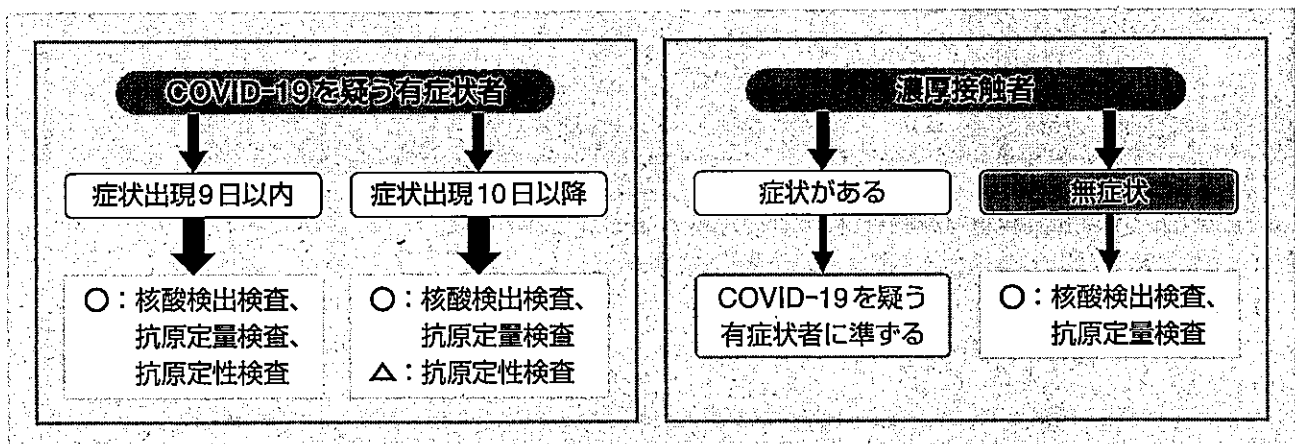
COVID-19を疑う有症状者

症状出現9日以内

症状出現10日以降

○：核酸検出検査、抗原定量検査、抗原定性検査

○：核酸検出検査、抗原定量検査
△：抗原定性検査

濃厚接触者

症状がある

無症状

COVID-19を疑う有症状者に準ずる

○：核酸検出検査、抗原定量検査